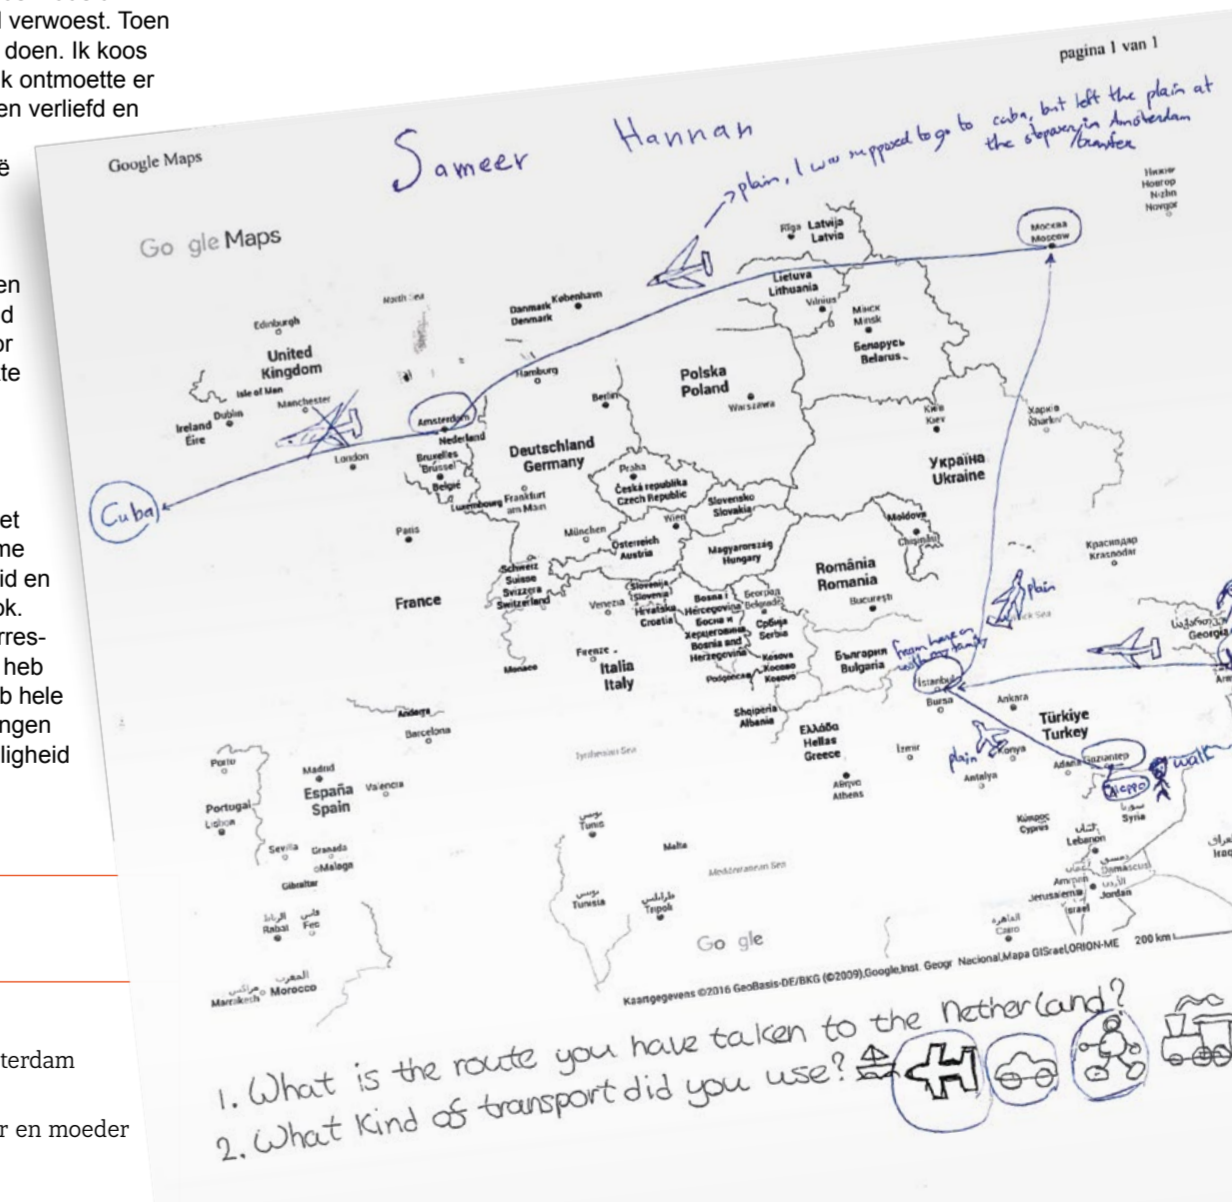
verwoest. Toen doen. Ik koos k ontmoette er en verliefd en

ë

en d or te

et me id en ok. rres- heb b hele ngen ligheid

terdam

r en moeder

pagina 1 van 1

Google Maps

Sameer Hannah

plain, I was supposed to go to cuba, but left the plain at the stopover in Amsterdam transfer

Go gle Maps

Riga Latvija Latvia

Москва Moscow

Нижн Новгор Nizhn Novgor

North Sea

Danmark København Denmark

Lietuva Lithuania

Vilnius

Минск Minsk

Беларусь Belarus

Edinburgh

United Kingdom

Isle of Man

Manchester

Ireland Dublin Éire

Hamburg

Berlin

Polska Poland

Warszawa

Amsterdam

Nederland

London

Bruxelles Brussel

België

Deutschland Germany

Киев Kiev

Харків Kharkiv

Україна Ukraine

Cuba

Luxembourg

Frankfurt am Main

Praha

Česká republika Czech Republic

Slovensko Slovakia

Paris

München

Wien

Österreich Austria

Magyarország Hungary

Moldova

Chișinău

Краснодар Krasnodar

Schweiz Suisse Svizzera Switzerland

Slovenija Slovenia

Hrvatska Croatia

România Romania

France

Venezia

Bosna i Hercegovina Босна и Херцеговина Bosnia and Herzegovina

Beograd

Србија Serbia

Bucureşti

plain

Black Sea

Georgia

Firenze

Italia Italy

Monaco

Kosova Косово Kosovo

Podgorica

България Bulgaria

from here on with my family

Istanbul

Andorra

Barcelona

Shqipëria Albania

Bursa

Ankara

Türkiye Turkey

Porto

Madrid

España Spain

Valencia

Tyrrhenian Sea

Ελλάδα Hellas Greece

Izmir

plain

Konya

Adana

Gaziantep

walk

Aleppo

Portugal Lisboa

Αθήνα Athens

Antalya

سوريا Syria

Sevilla

Granada

Malaga

Gibraltar

تونس Tunis

Malta

Κύπρος Cyprus

لبنان Lebanon

Damascus

العراق Iraq

Mediterranean Sea

Amman

Jerusalem

Israel

Jordan

الرباط Rabat

فاس Fes

تونس Tunisia

طرابلس Tripoli

القاهرة Cairo

Go gle

المغرب Marrakech Morocco

Kaartgegevens ©2016 GeoBasis-DE/BKG (©2009),Google,Inst. Geogr. Nacional,Mapa GISrael,ORION-ME 200 km

1. What is the route you have taken to the Netherland?
2. What Kind of transport did you use?